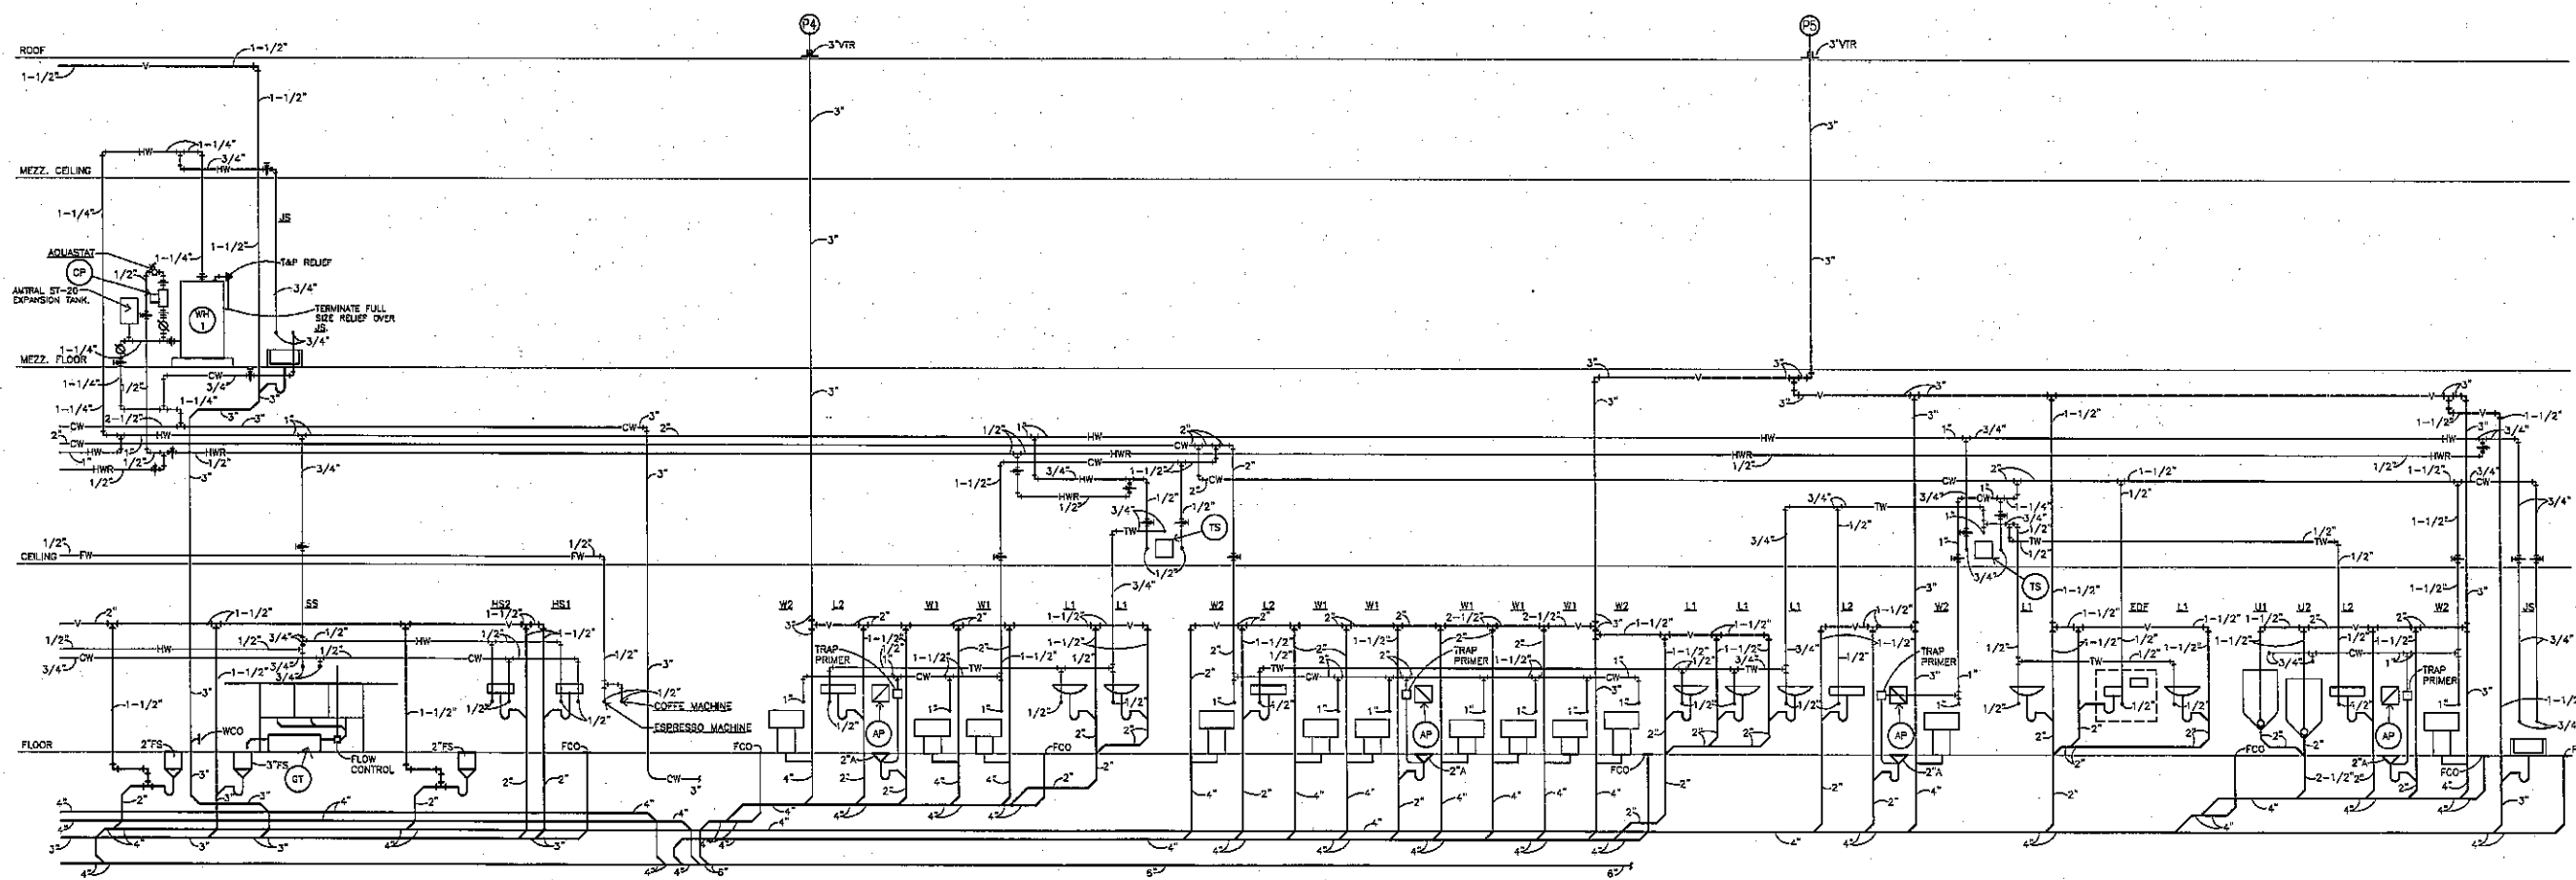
ROOF
1-1/2"
1-1/2"
1-1/2"
P4
3"VTR
P5
3"VTR
3"
3"
HW
1-1/4"
3/4"
HW
MEZZ. CEILING
1-1/4"
JS
3"
3"
AQUASTAT
1-1/4"
1-1/2"
CP
1/2"
T&P RELIEF
AMTRAL ST-20 EXPANSION TANK
3/4"
WH 1
TERMINATE FULL SIZE RELIEF OVER JS.
3/4"
MEZZ. FLOOR
1-1/4"
1-1/4"
1/2"
CW
3/4"
3"
3"
3"
1-1/4"
1-1/4"
2-1/2"
3"
3"
1"
CW
3"
2"
2"
CW
CW
HW
HW
HWR
HWR
1/2"
1/2"
1/2"
3/4"
3"
3"
ROOF
1/2"
1"
HW
HWR
CW
1-1/2"
3/4"
HW
HWR
1/2"
1-1/2"
3/4"
TW
1/2"
TS
1/2"
2"
CW
2"
CW
3"
HW
HWR
1/2"
1-1/2"
3"
3"
3/4"
3"
3/4"
1-1/2"
1/2"
TW
1/2"
1-1/2"
1-1/2"
HW
HWR
1/2"
1/2"
CW
3/4"
TW
TS
1-1/2"
1/2"
1/2"
CEILING
1/2"
FW
1/2"
FW
1/2"
V
2"
1-1/2"
SS
HS2
HS1
1-1/2"
1/2"
HW
CW
1/2"
3/4"
1/2"
1-1/2"
3/4"
3/4"
1-1/2"
1-1/2"
1/2"
1/2"
1/2"
COFFE MACHINE
ESPRESSO MACHINE
FLOOR
2"FS
WCO
3"FS
GT
FLOW CONTROL
2"FS
FCO
CW
3"
3"
2"
2"
4"
4"
4"
3"
4"
4"
3"
3"
W2
L2
W1
W1
L1
L1
TRAP PRIMER
1-1/2"
1/2"
AP
2"A
1-1/2"
TW
CW
1-1/2"
FCO
4"
4"
4"
6"
W2
L2
W1
W1
W1
W1
W1
TRAP PRIMER
1-1/2"
2-1/2"
2"
AP
2"A
FCO
4"
4"
4"
5"
6"
W2
L1
L1
L1
L2
W2
TRAP PRIMER
AP
2"A
L1
EDF
L1
U1
U2
L2
W2
TRAP PRIMER
AP
2"A
FCO
2-1/2"
JS
3/4"
1-1/2"
4"
4"
4"
4"